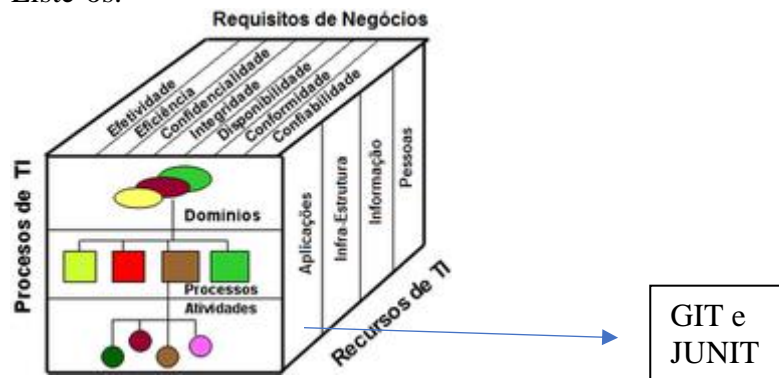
Liste-os.

Requisitos de Negócios

Efetividade
Eficiência
Confidencialidade
Integridade
Disponibilidade
Conformidade
Confiabilidade

Processos de TI

Dominios

Processos

Atividades

Aplicações
Infra-Estrutura
Informação
Pessoas

Recursos de TI

GIT e JUNIT